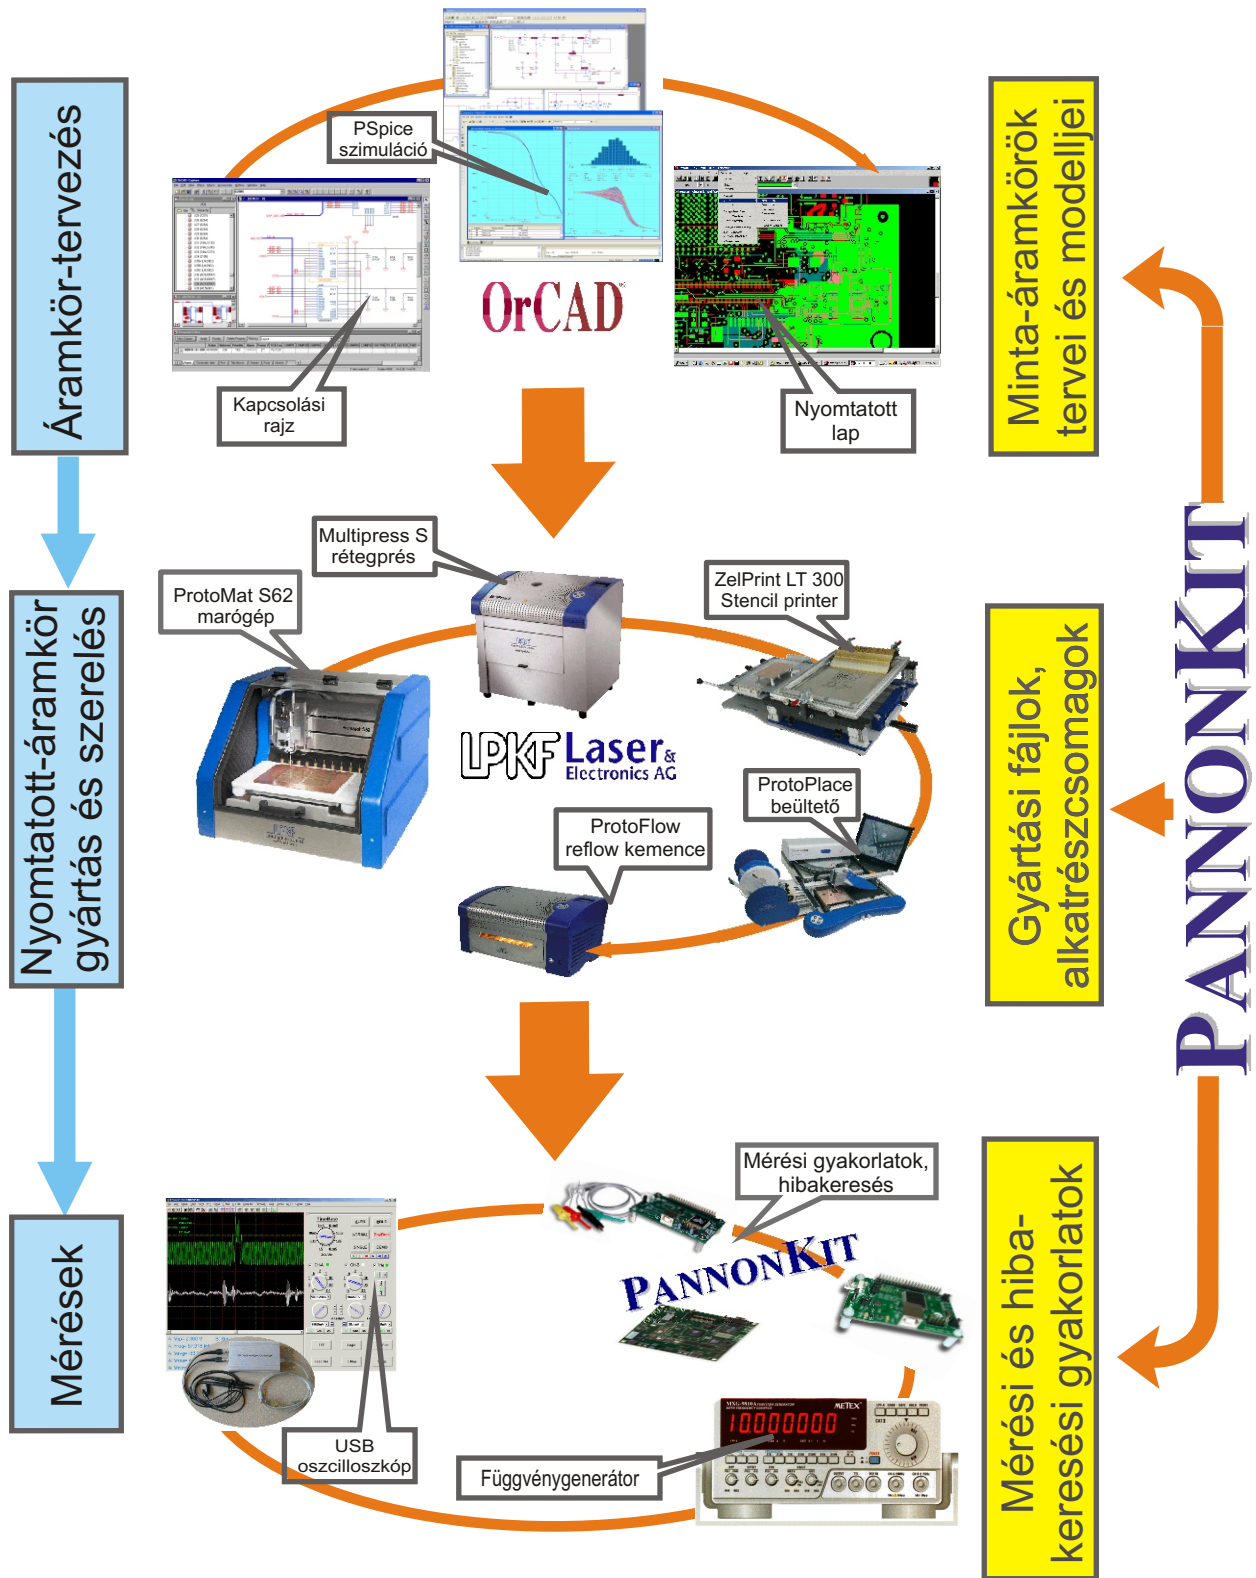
Áramkör-tervezés

PSpice szimuláció

OrCAD

Kapcsolási rajz

Nyomtatott lap

Minta-áramkörök tervei és modelljei

Nyomtatott-áramkör gyártás és szerelés

Multipress S rétegprés

ProtoMat S62 marógép

ZelPrint LT 300 Stencil printer

LPKF Laser & Electronics AG

ProtoPlace beültető

ProtoFlow reflow kemence

Gyártási fájlok, alkatrészcsomagok

PANNONKIT

Mérések

Mérési gyakorlatok, hibakeresés

PANNONKIT

USB oszcilloszkóp

Függvénygenerátor

10000000

METEX

Mérési és hiba-keresési gyakorlatok